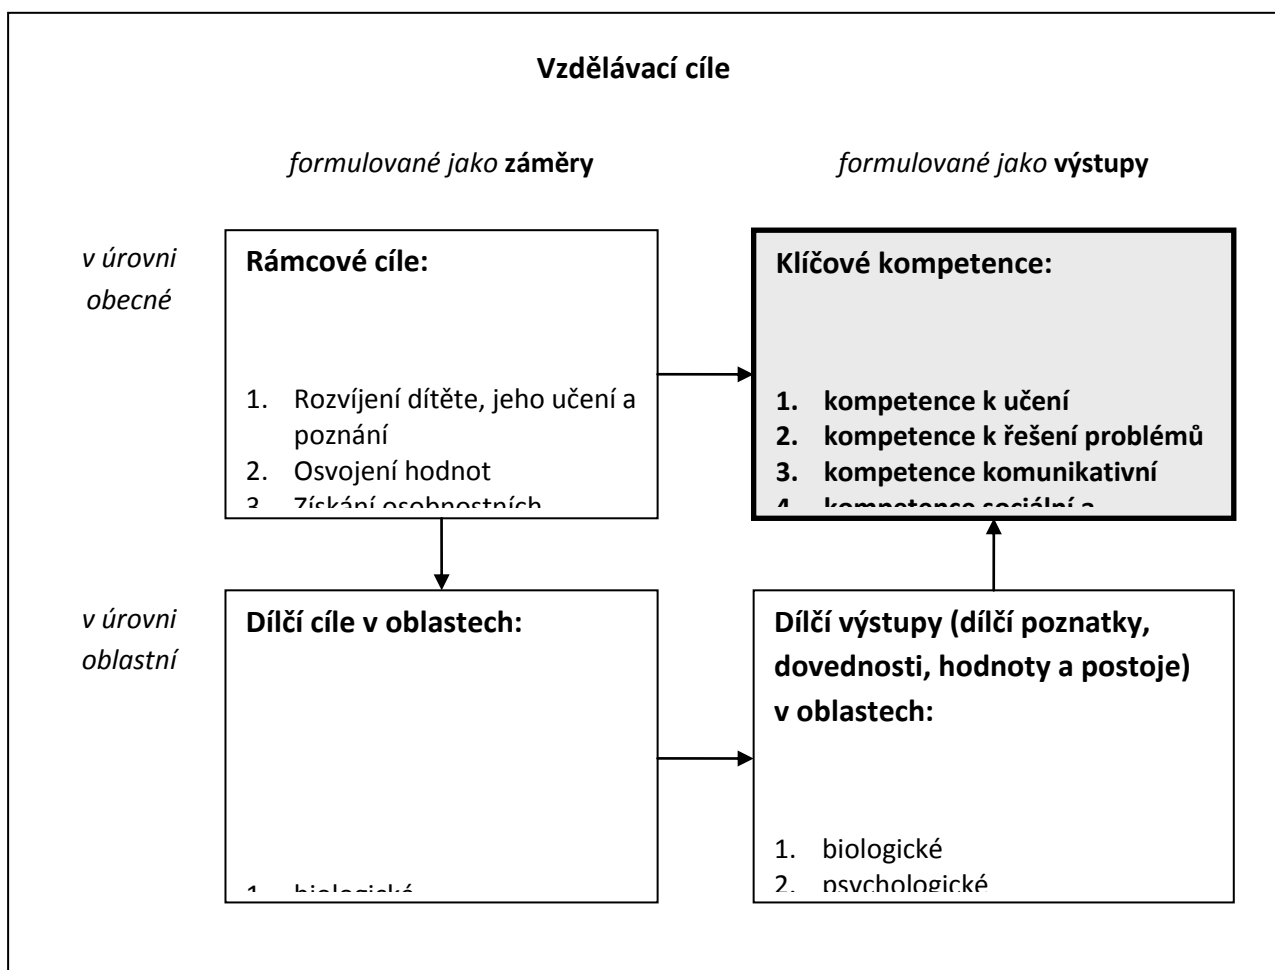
Vzdělávací cíle

formulované jako záměry

formulované jako výstupy

v úrovni obecné

Rámcové cíle:

1. Rozvíjení dítěte, jeho učení a poznání
2. Osvojení hodnot
3. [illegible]

Klíčové kompetence:

1. kompetence k učení
2. kompetence k řešení problémů
3. kompetence komunikativní
4. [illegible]

v úrovni oblastní

Dílčí cíle v oblastech:

1. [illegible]

Dílčí výstupy (dílčí poznatky, dovednosti, hodnoty a postoje) v oblastech:

1. biologické
2. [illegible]